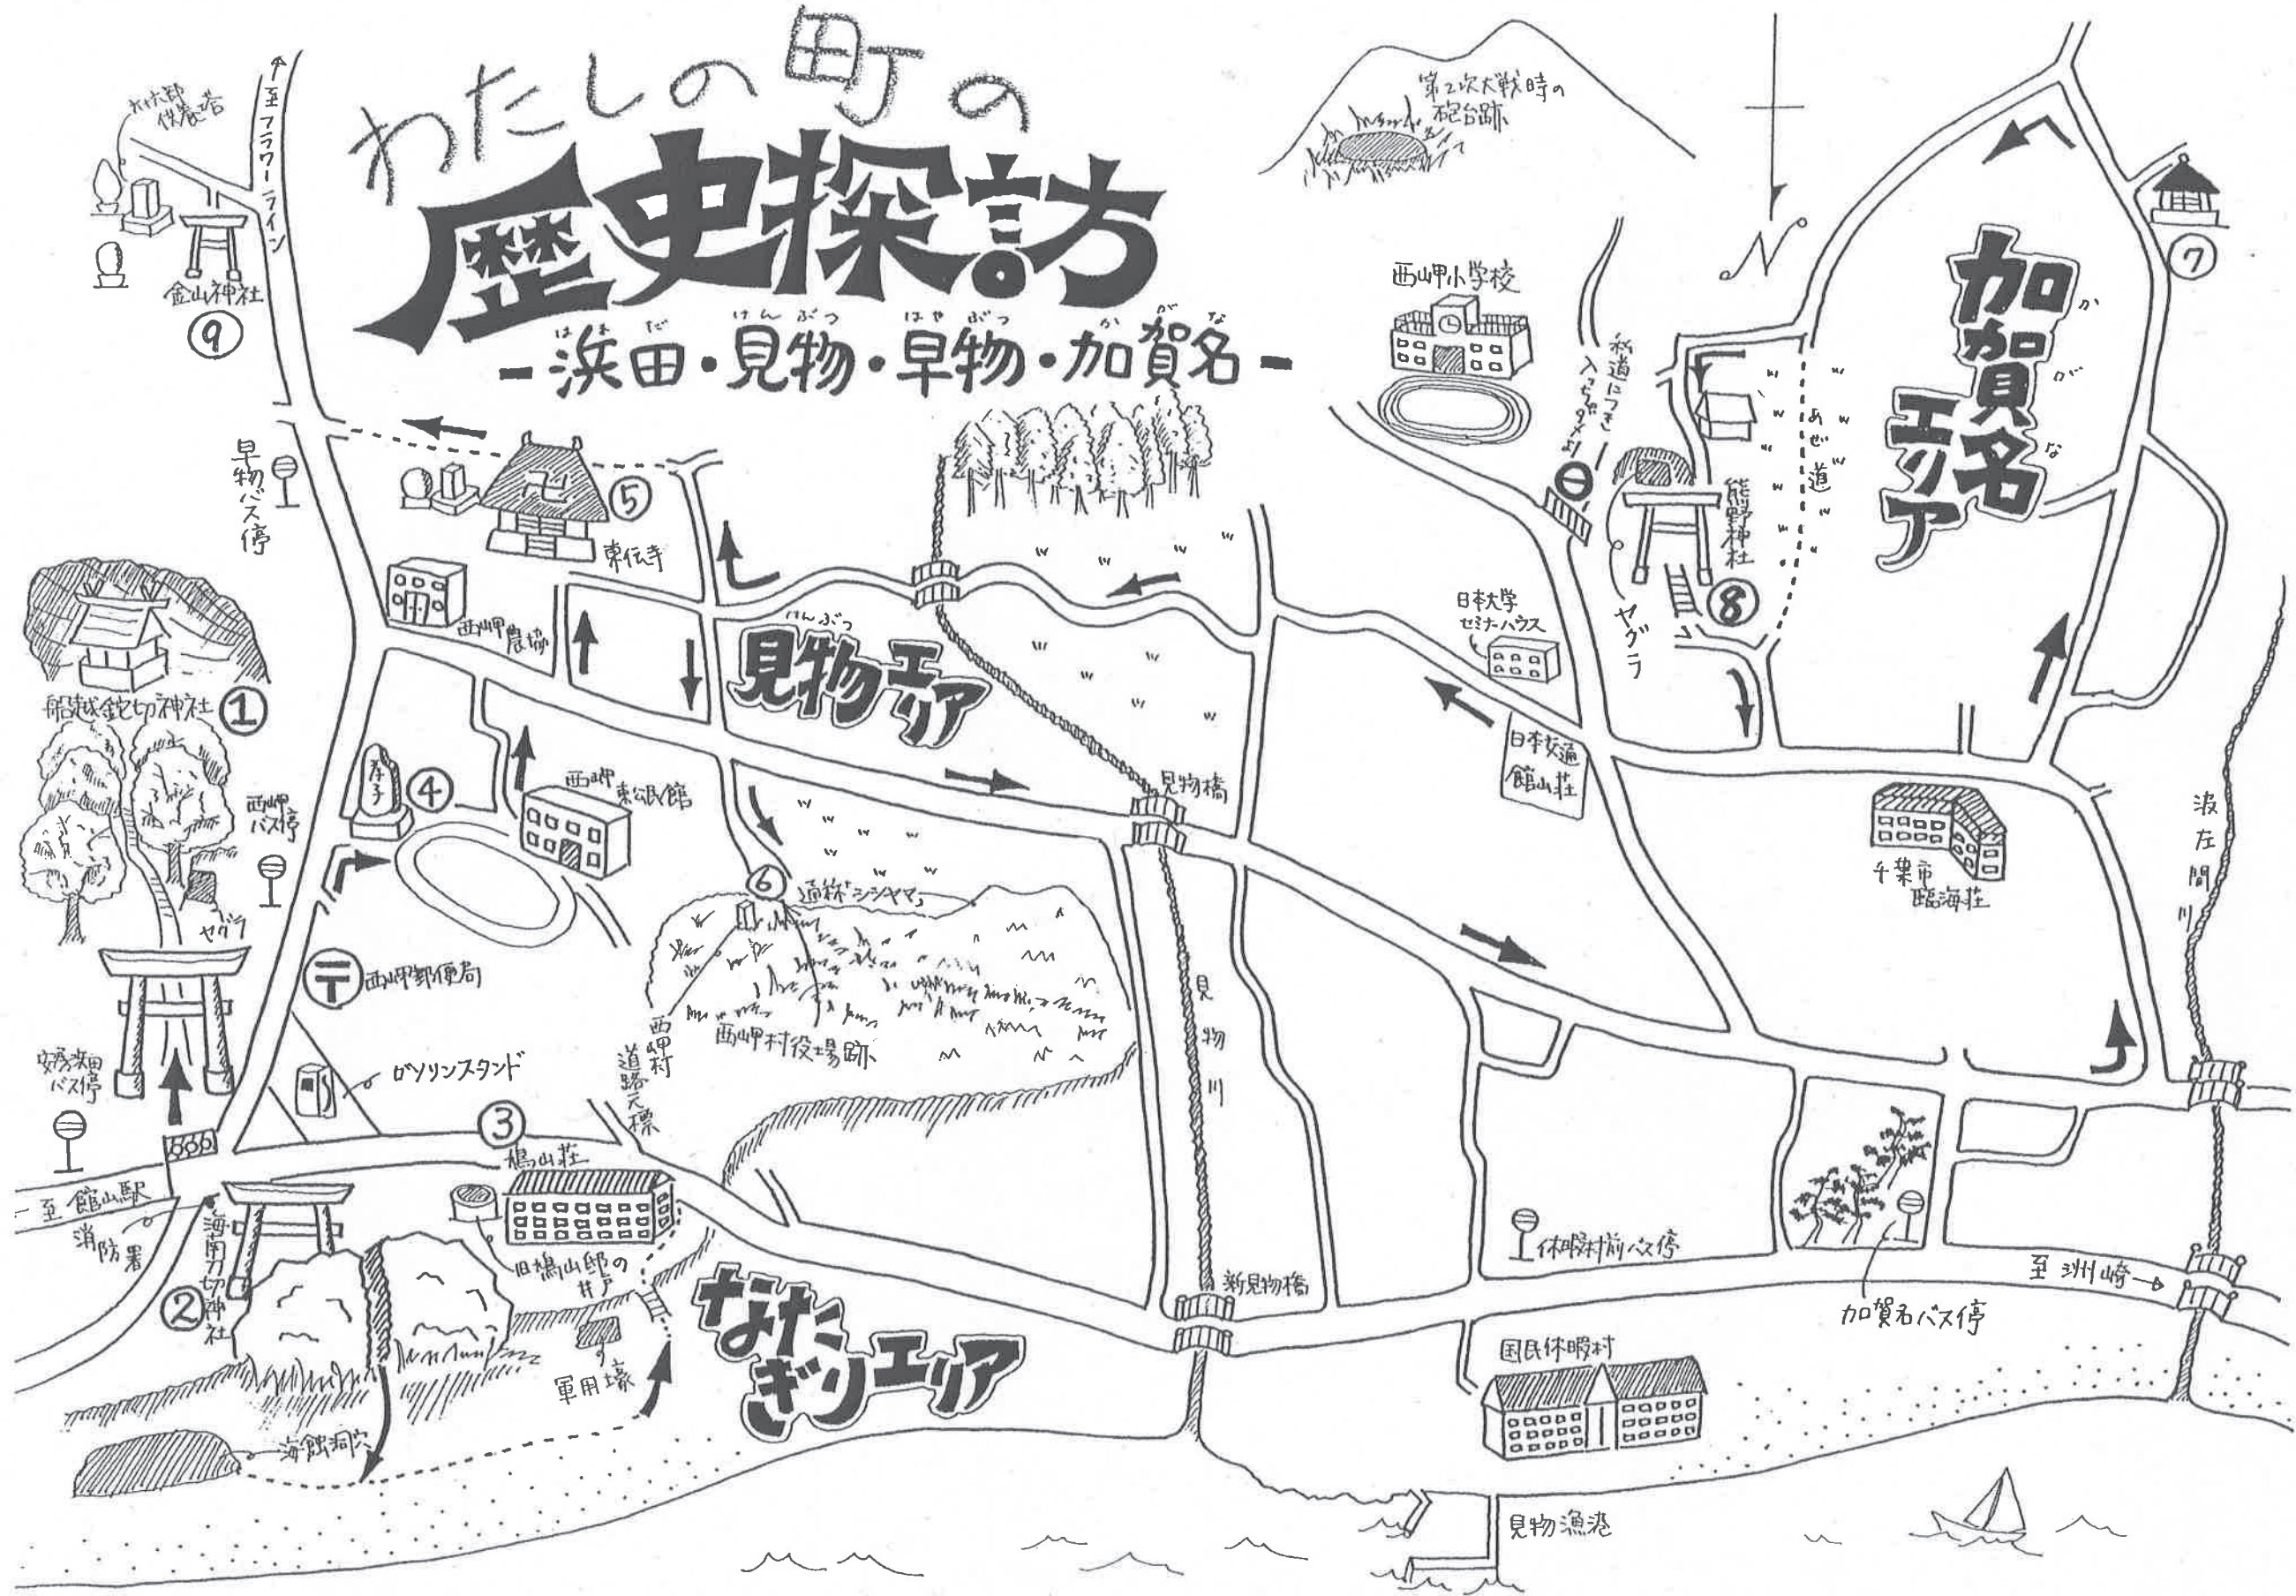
わたしの町の
歴史探訪
はまだ　けんぶつ　はやぶつ　かがな
-浜田・見物・早物・加賀名-

わかば郎供養塔
至フラワーライン
金山神社
⑨
早物バス停
⑤
東伝寺
西岬農協
船越鉈切神社 ①
西岬バス停
セグラ
孝子 ④
西岬東公民館
西岬郵便局
ガソリンスタンド
安房神田バス停
③
鳩山荘
至館山駅
消防署
海南刀切神社
②
旧鳩山邸の井戸
軍用壕
海蝕洞穴
なだぎりエリア
けんぶつ
見物エリア
⑥
道�englished「シシヤマ」
西岬村役場跡
西岬村道路元標
見物橋
見物川
新見物橋
第2次大戦時の砲台跡
西岬小学校
私道につき入らないで下さい
⊖
熊野神社
⑧
ヤグラ
あぜ道
日本大学セミナーハウス
日本交通館山荘
千葉市臨海荘
N
⑦
か　が　な
加賀名エリア
波左間川
休暇村前バス停
至洲崎
加賀名バス停
国民休暇村
見物漁港